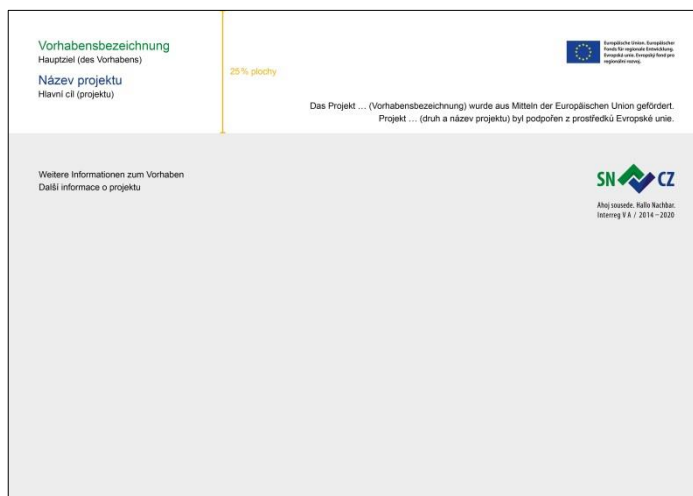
Vorhabensbezeichnung
Hauptziel (des Vorhabens)

Název projektu
Hlavní cíl (projektu)

25% plochy

Europäische Union. Europäischer Fonds für regionale Entwicklung. Evropská unie. Evropský fond pro regionální rozvoj.

Das Projekt … (Vorhabensbezeichnung) wurde aus Mitteln der Europäischen Union gefördert.
Projekt … (druh a název projektu) byl podpořen z prostředků Evropské unie.

Weitere Informationen zum Vorhaben
Další informace o projektu

SN CZ
Ahoj sousede. Hallo Nachbar.
Interreg V A / 2014 – 2020